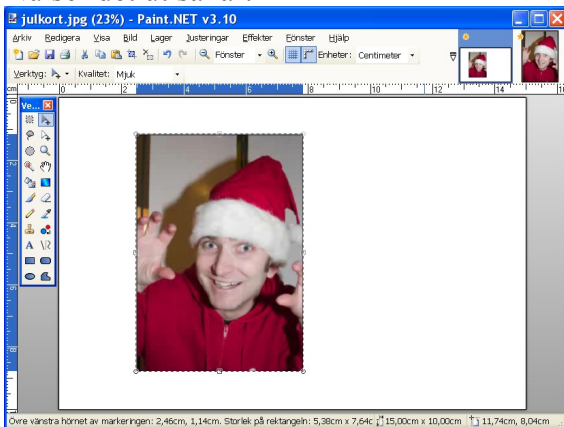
julkort.jpg (23%) - Paint.NET v3.10

Arkiv Redigera Visa Bild Lager Justeringar Effekter Fönster Hjälp

Fönster Enheter: Centimeter

Verktyg: Kvalitet: Mjuk

cm 2 4 6 8 10 12 14

Ve... ×

A

Övre vänstra hörnet av markeringen: 2,46cm, 1,14cm. Storlek på rektangeln: 5,38cm x 7,64cm 15,00cm x 10,00cm 11,74cm, 8,04cm